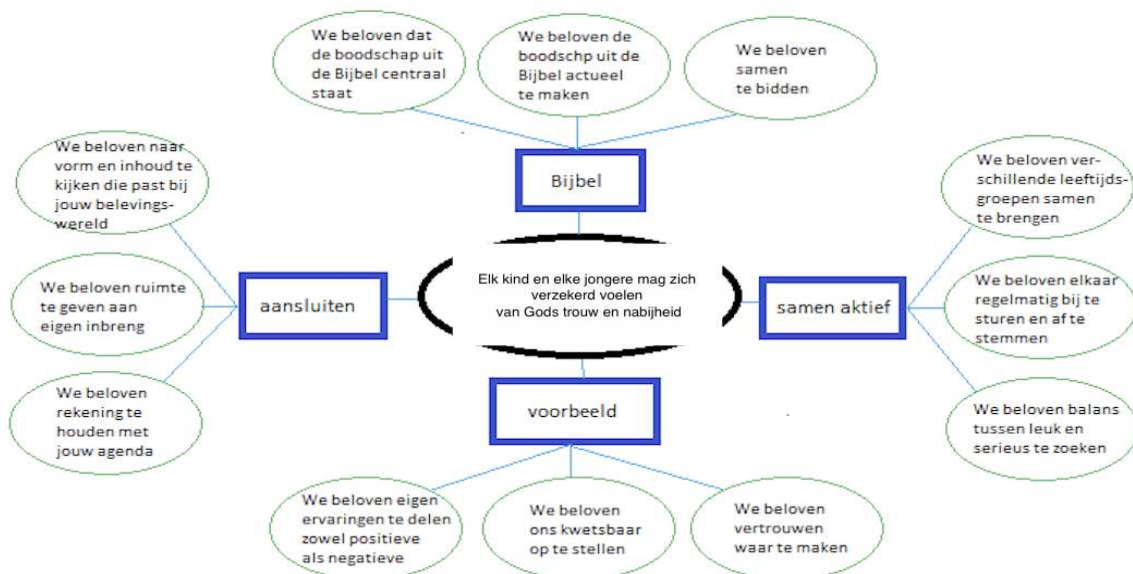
We beloven dat de boodschap uit de Bijbel centraal staat

We beloven de boodschp uit de Bijbel actueel te maken

We beloven samen te bidden

Bijbel

We beloven naar vorm en inhoud te kijken die past bij jouw belevingswereld

We beloven ruimte te geven aan eigen inbreng

We beloven rekening te houden met jouw agenda

aansluiten

Elk kind en elke jongere mag zich verzekerd voelen van Gods trouw en nabijheid

We beloven verschillende leeftijdsgroepen samen te brengen

We beloven elkaar regelmatig bij te sturen en af te stemmen

We beloven balans tussen leuk en serieus te zoeken

samen aktief

voorbeeld

We beloven eigen ervaringen te delen zowel positieve als negatieve

We beloven ons kwetsbaar op te stellen

We beloven vertrouwen waar te maken